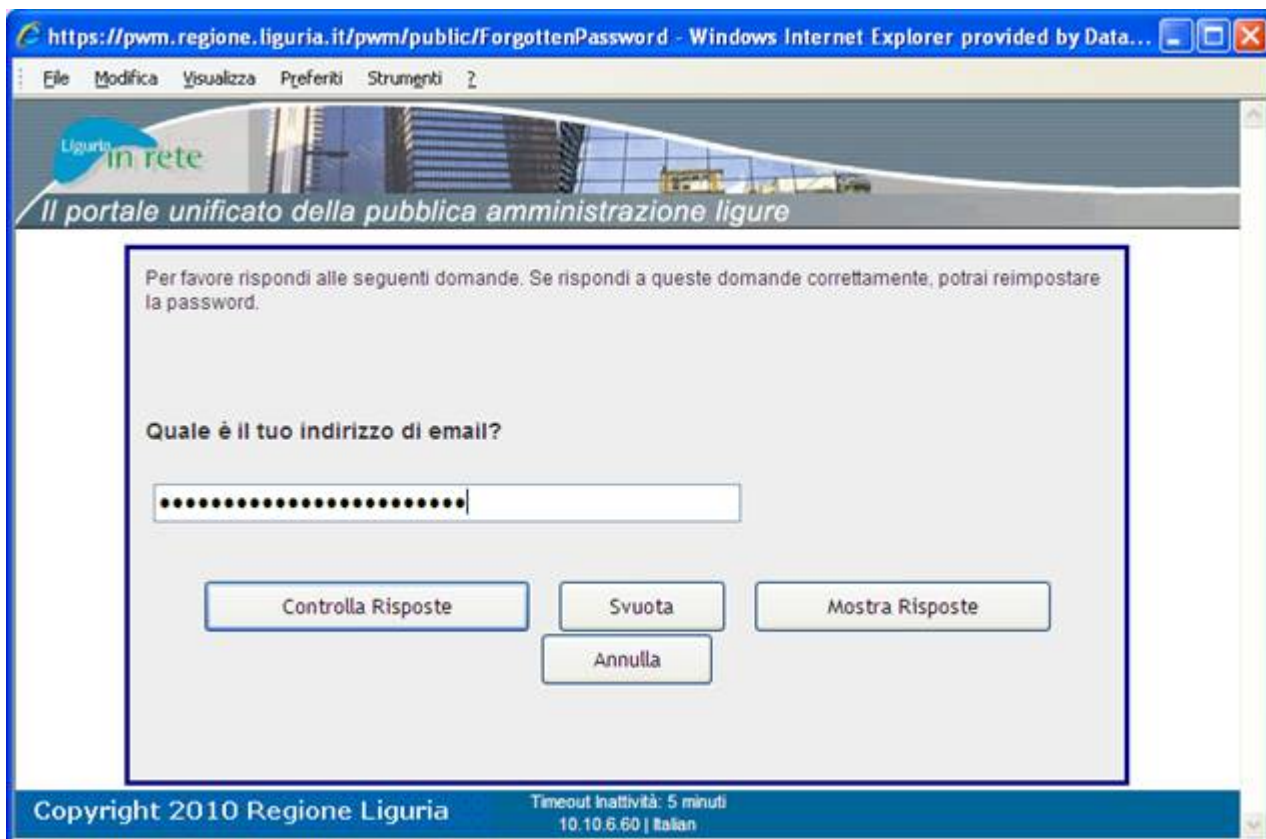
https://pwm.regione.liguria.it/pwm/public/ForgottenPassword - Windows Internet Explorer provided by Data...

File Modifica Visualizza Preferiti Strumenti ?

Liguria in rete

Il portale unificato della pubblica amministrazione ligure

Per favore rispondi alle seguenti domande. Se rispondi a queste domande correttamente, potrai reimpostare la password.

Quale è il tuo indirizzo di email?

••••••••••••••••••••••••

Controlla Risposte
Svuota
Mostra Risposte
Annulla

Copyright 2010 Regione Liguria

Timeout Inattività: 5 minuti
10.10.6.60 | Italian